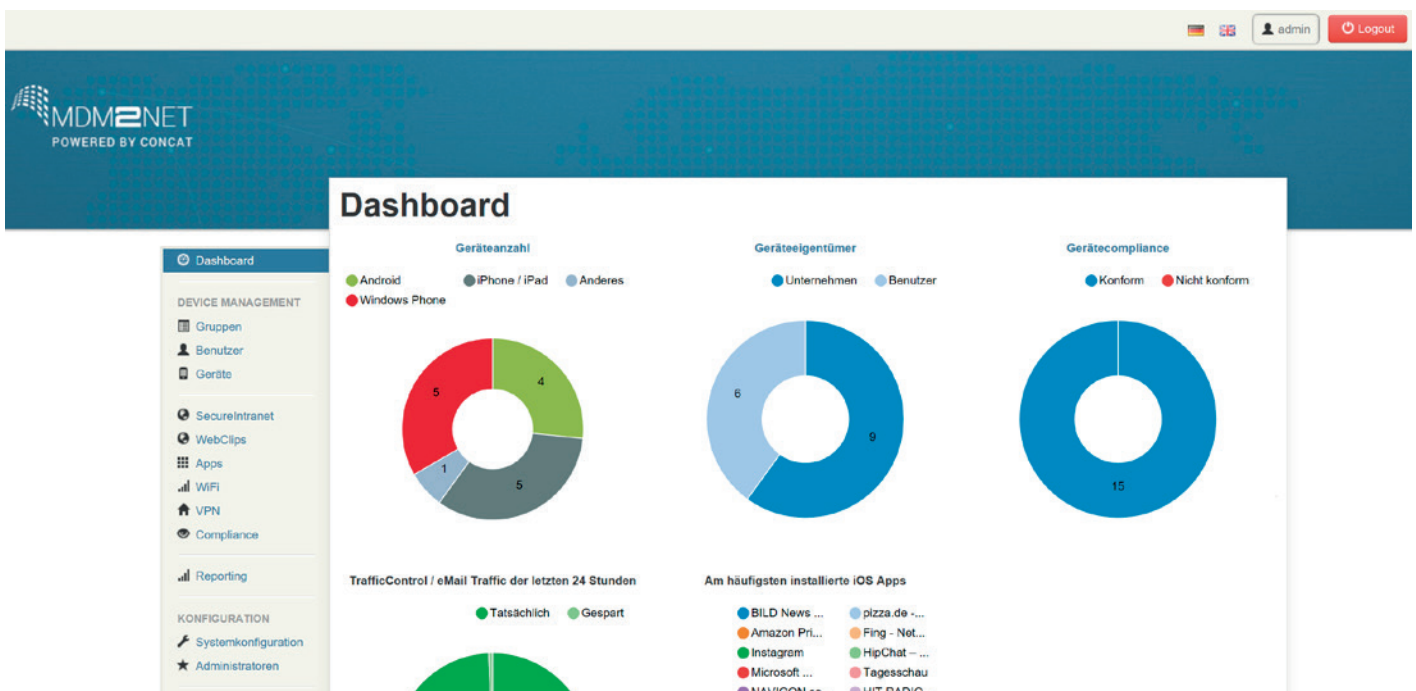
admin
Logout

MDM2NET
POWERED BY CONCAT

Dashboard

Dashboard

DEVICE MANAGEMENT
Gruppen
Benutzer
Geräte

SecureIntranet
WebClips
Apps
WiFi
VPN
Compliance

Reporting

KONFIGURATION
Systemkonfiguration
Administratoren

Geräteanzahl
Android
iPhone / iPad
Anderes
Windows Phone
5
4
1
5

Geräteeigentümer
Unternehmen
Benutzer
6
9

Gerätecompliance
Konform
Nicht konform
15

TrafficControl / eMail Traffic der letzten 24 Stunden
Tatsächlich
Gespart

Am häufigsten installierte iOS Apps
BILD News ...
pizza.de -...
Amazon Pri...
Fing - Net...
Instagram
HipChat – ...
Microsoft ...
Tagesschau
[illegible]
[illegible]